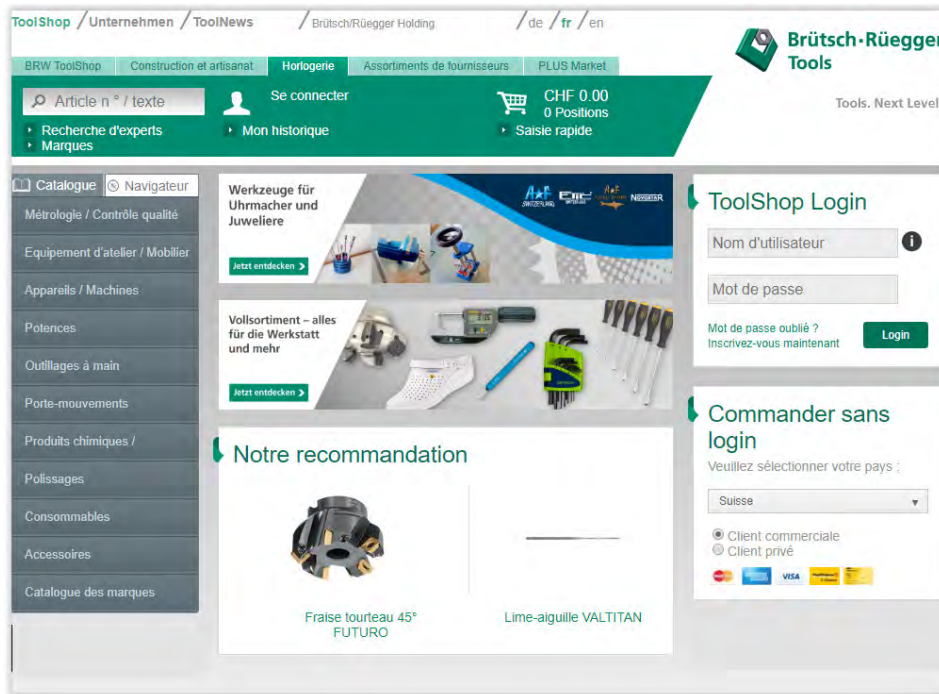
ToolShop / Unternehmen / ToolNews / Brütsch/Rüegger Holding / de / fr / en

Brütsch·Rüegger Tools

Tools. Next Level

BRW ToolShop | Construction et artisanat | Horlogerie | Assortiments de fournisseurs | PLUS Market

Article n° / texte

Recherche d'experts
Marques

Se connecter
Mon historique

CHF 0.00
0 Positions
Saisie rapide

Catalogue | Navigateur

Métrologie / Contrôle qualité
Equipement d'atelier / Mobilier
Appareils / Machines
Potences
Outillages à main
Porte-mouvements
Produits chimiques /
Polissages
Consommables
Accessoires
Catalogue des marques

Werkzeuge für Uhrmacher und Juweliere

Jetzt entdecken

Vollsortiment – alles für die Werkstatt und mehr

Jetzt entdecken

Notre recommandation

Fraise tourteau 45° FUTURO

Lime-aiguille VALTITAN

ToolShop Login

Nom d'utilisateur

Mot de passe

Mot de passe oublié ?
Inscrivez-vous maintenant

Login

Commander sans login

Veuillez sélectionner votre pays :

Suisse

Client commerciale
Client privé

VISA